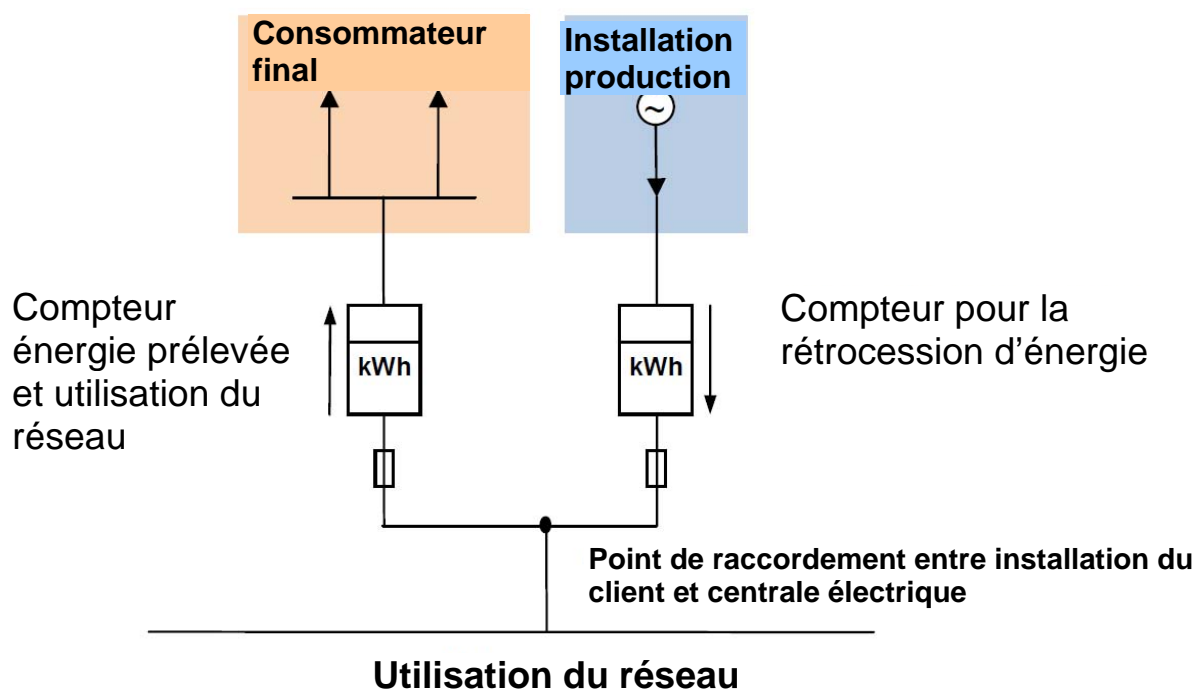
Consommateur final

Installation production

~

Compteur énergie prélevée et utilisation du réseau

kWh

kWh

Compteur pour la rétrocession d’énergie

Point de raccordement entre installation du client et centrale électrique

Utilisation du réseau